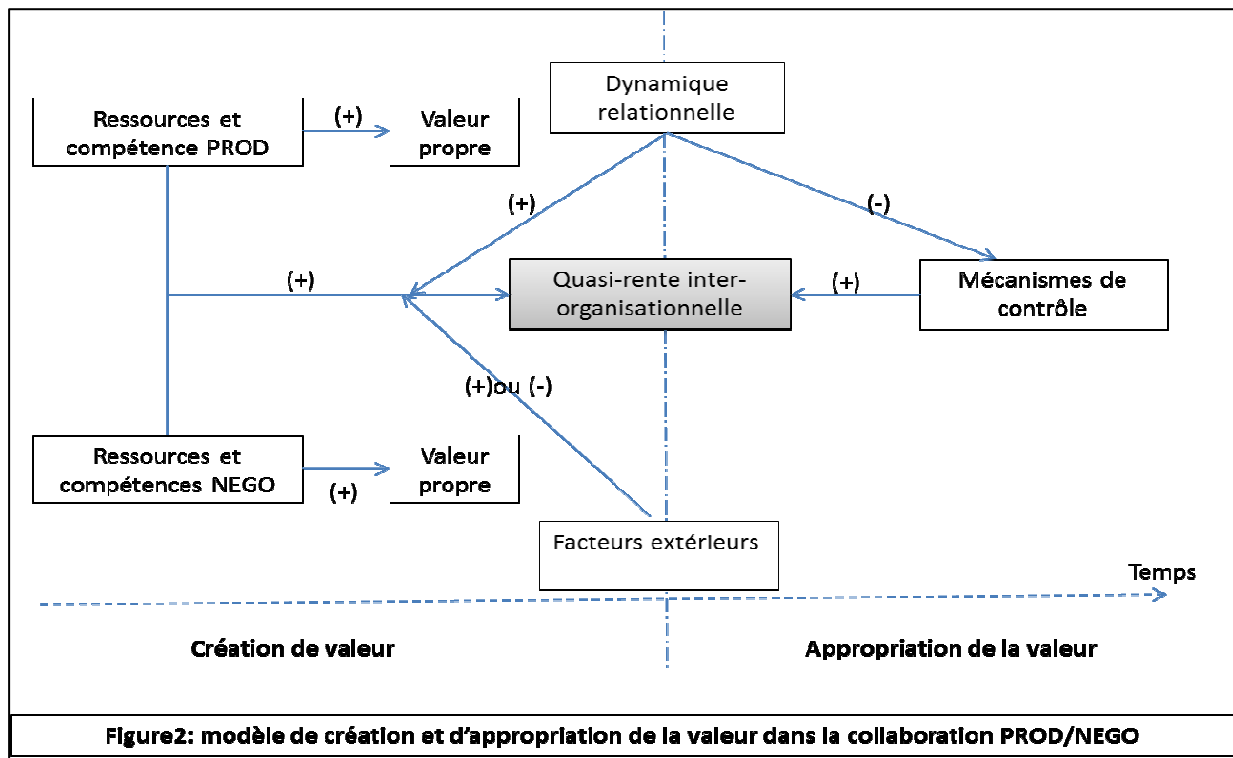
Dynamique relationnelle

Ressources et compétence PROD

(+)

Valeur propre

(+)

(-)

(+)

Quasi-rente inter-organisationnelle

(+)

Mécanismes de contrôle

(+)ou (-)

Ressources et compétences NEGO

Valeur propre

(+)

Facteurs extérieurs

Temps

Création de valeur

Appropriation de la valeur

Figure2: modèle de création et d'appropriation de la valeur dans la collaboration PROD/NEGO